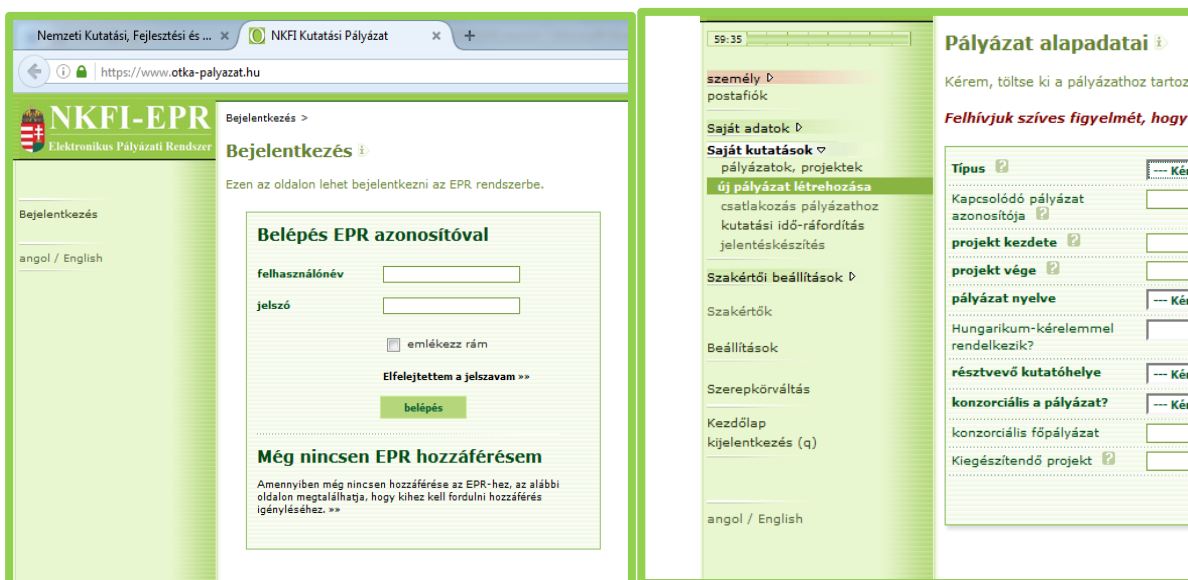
Nemzeti Kutatási, Fejlesztési és ... ×
NKFI Kutatási Pályázat ×
+
https://www.otka-palyazat.hu

NKFI-EPR
Elektronikus Pályázati Rendszer

Bejelentkezés

angol / English

Bejelentkezés >

Bejelentkezés

Ezen az oldalon lehet bejelentkezni az EPR rendszerbe.

Belépés EPR azonosítóval

felhasználónév

jelszó

emlékezz rám

Elfelejtettem a jelszavam »»

belépés

Még nincsen EPR hozzáférésem

Amennyiben még nincsen hozzáférése az EPR-hez, az alábbi oldalon megtalálhatja, hogy kihez kell fordulni hozzáférés igényléséhez. »»

59:35

személy ▷
postafiók

Saját adatok ▷

Saját kutatások ▽
pályázatok, projektek
új pályázat létrehozása
csatlakozás pályázathoz
kutatási idő-ráfordítás
jelentéskészítés

Szakértői beállítások ▷

Szakértők

Beállítások

Szerepkörváltás

Kezdőlap
kijelentkezés (q)

angol / English

Pályázat alapadatai

Kérem, töltse ki a pályázathoz tartoz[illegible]

Felhívjuk szíves figyelmét, hogy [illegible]

| | |
|---|---|
| Típus | --- Kér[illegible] |
| Kapcsolódó pályázat azonosítója | |
| projekt kezdete | |
| projekt vége | |
| pályázat nyelve | --- Kér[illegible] |
| Hungarikum-kérelemmel rendelkezik? | |
| résztvevő kutatóhelye | --- Kér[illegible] |
| konzorciális a pályázat? | --- Kér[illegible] |
| konzorciális főpályázat | |
| Kiegészítendő projekt | |